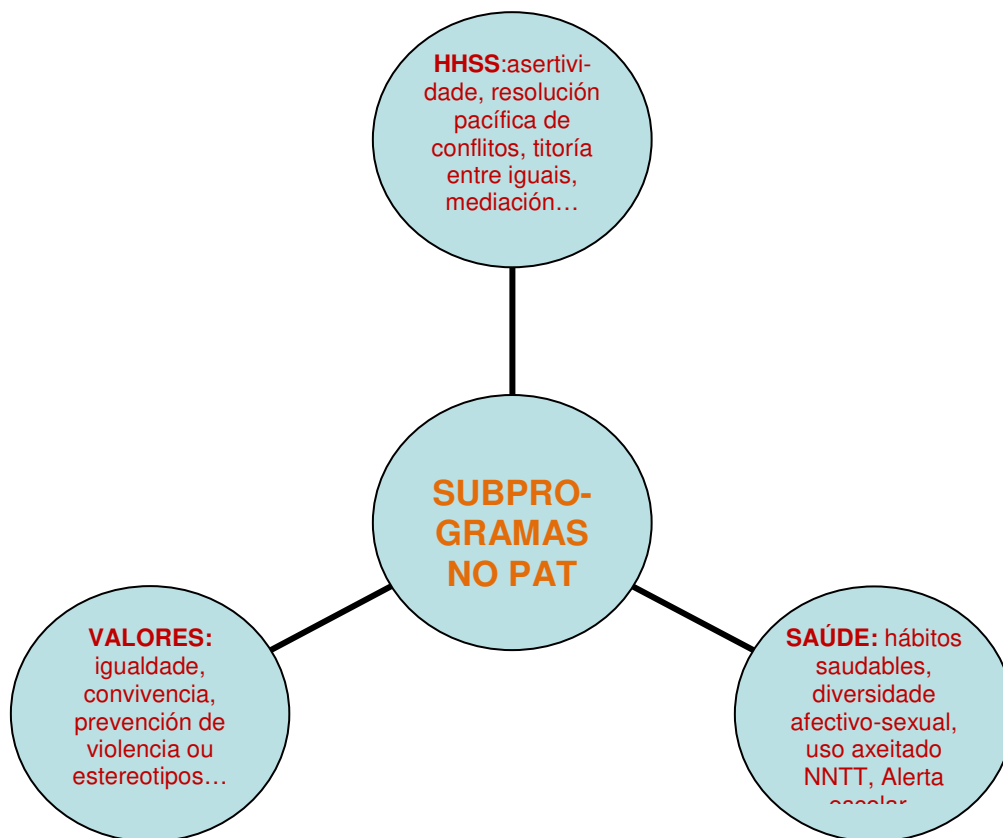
HHSS:asertividade, resolución pacífica de conflitos, titoría entre iguais, mediación…

SUBPROGRAMAS NO PAT

VALORES: igualdade, convivencia, prevención de violencia ou estereotipos…

SAÚDE: hábitos saudables, diversidade afectivo-sexual, uso axeitado NNTT, Alerta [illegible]